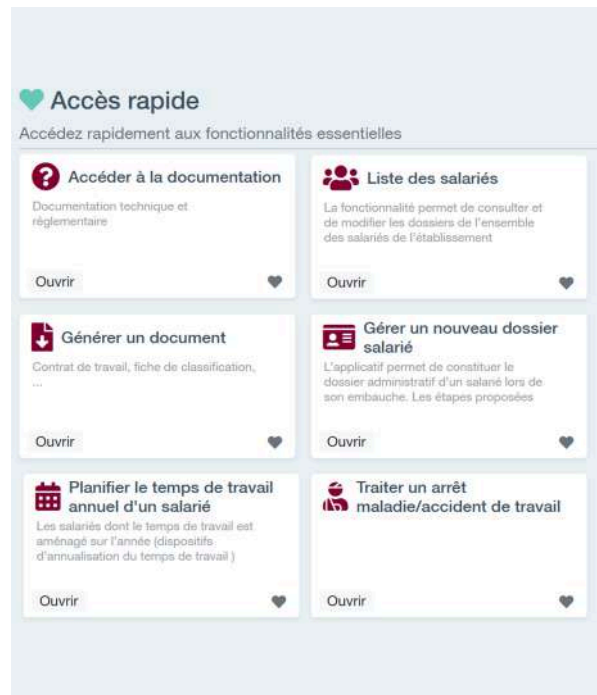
Accès rapide

Accédez rapidement aux fonctionnalités essentielles

Accéder à la documentation

Documentation technique et réglementaire

Ouvrir

Liste des salariés

La fonctionnalité permet de consulter et de modifier les dossiers de l'ensemble des salariés de l'établissement

Ouvrir

Générer un document

Contrat de travail, fiche de classification, ...

Ouvrir

Gérer un nouveau dossier salarié

L'applicatif permet de constituer le dossier administratif d'un salarié lors de son embauche. Les étapes proposées

Ouvrir

Planifier le temps de travail annuel d'un salarié

Les salariés dont le temps de travail est aménagé sur l'année (dispositifs d'annualisation du temps de travail )

Ouvrir

Traiter un arrêt maladie/accident de travail

Ouvrir